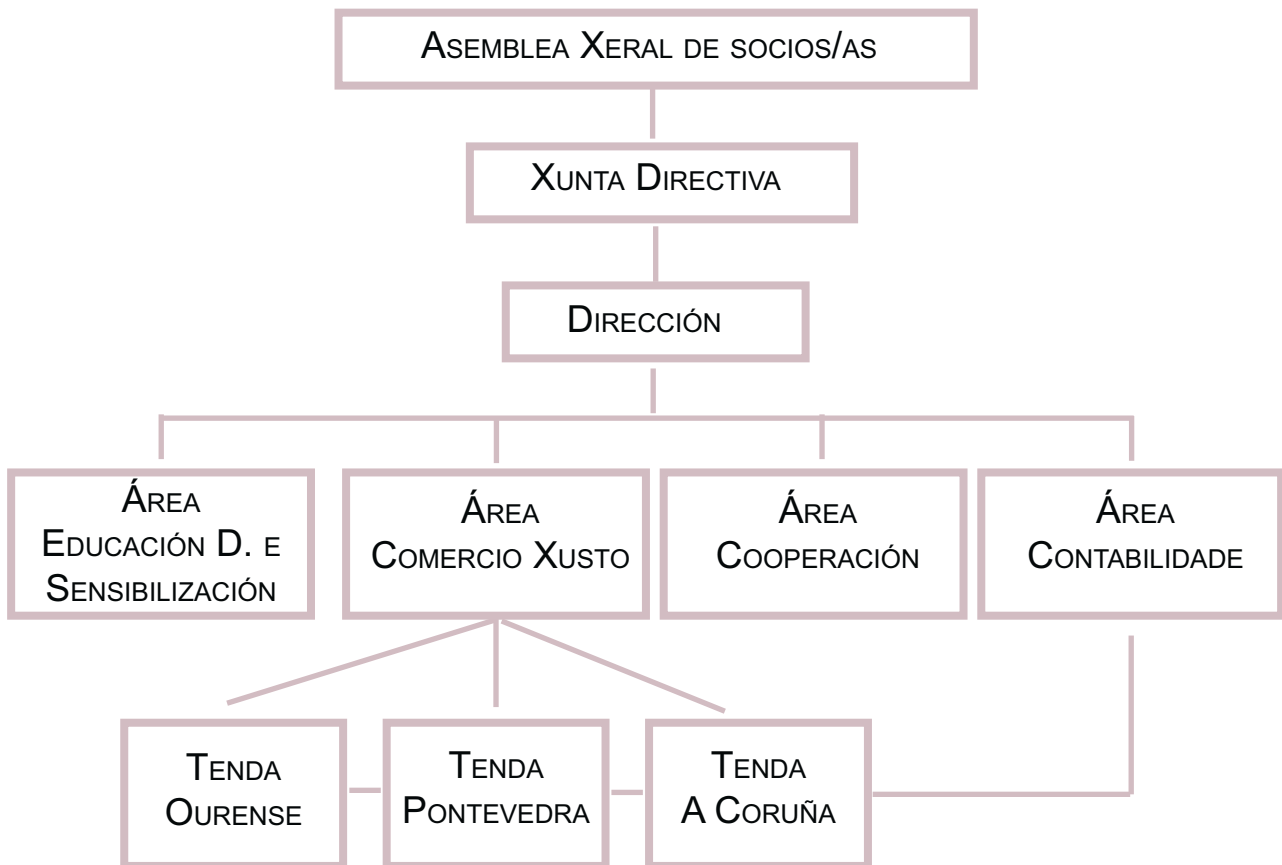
Asemblea Xeral de socios/as

Xunta Directiva

Dirección

Área Educación D. e Sensibilización

Área Comercio Xusto

Área Cooperación

Área Contabilidade

Tenda Ourense

Tenda Pontevedra

Tenda A Coruña